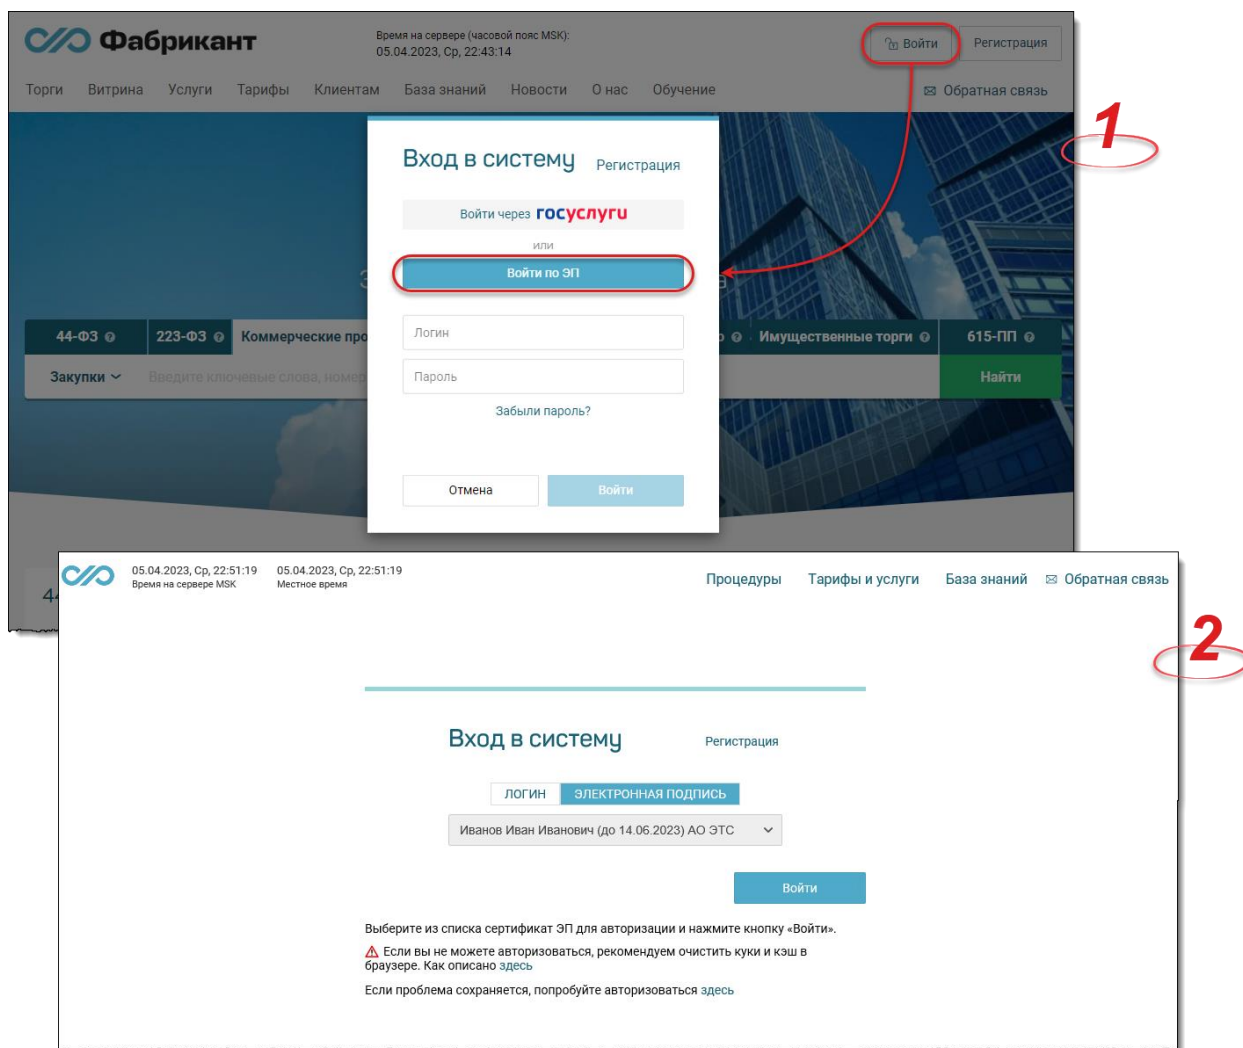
Фабрикант

Время на сервере (часовой пояс MSK): 05.04.2023, Ср, 22:43:14

Войти
Регистрация

Торги Витрина Услуги Тарифы Клиентам База знаний Новости О нас Обучение

Обратная связь

1

Вход в систему
Регистрация

Войти через госуслуги

или

Войти по ЭП

Логин

Пароль

Забыли пароль?

Отмена
Войти

44-ФЗ
223-ФЗ
Коммерческие про
Имущественные торги
615-ПП

Закупки
Введите ключевые слова, номер
Найти

05.04.2023, Ср, 22:51:19
Время на сервере MSK
05.04.2023, Ср, 22:51:19
Местное время

Процедуры
Тарифы и услуги
База знаний
Обратная связь

2

Вход в систему
Регистрация

ЛОГИН
ЭЛЕКТРОННАЯ ПОДПИСЬ

Иванов Иван Иванович (до 14.06.2023) АО ЭТС

Войти

Выберите из списка сертификат ЭП для авторизации и нажмите кнопку «Войти».

Если вы не можете авторизоваться, рекомендуем очистить куки и кэш в браузере. Как описано здесь

Если проблема сохраняется, попробуйте авторизоваться здесь